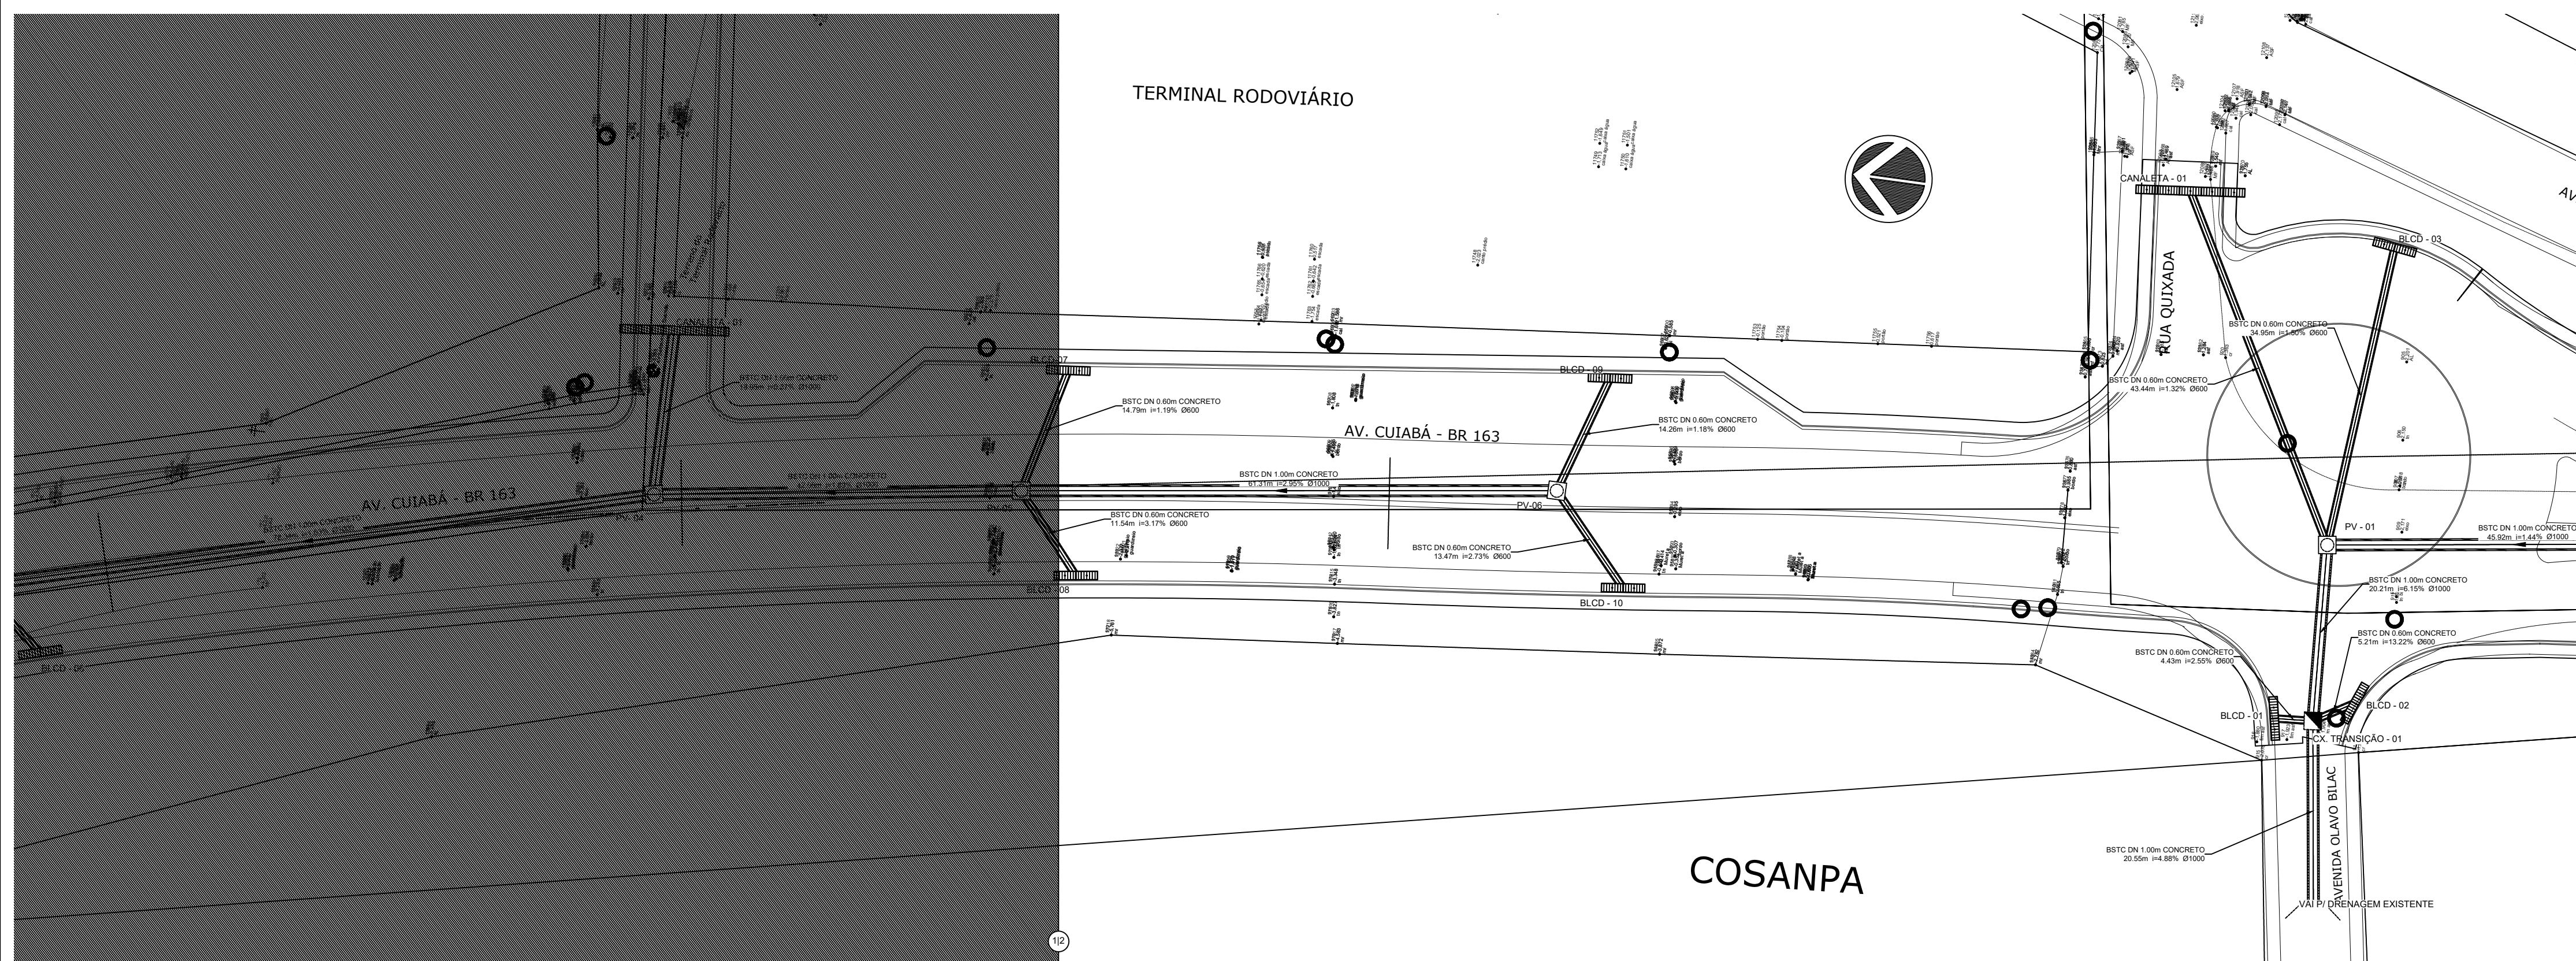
TERMINAL RODOVIÁRIO

CANALETA - 01

CANALETA - 01

AV

BLCD - 03

RUA QUIXADA

BSTC DN 0.60m CONCRETO
34.95m i=1.50% Ø600

BSTC DN 0.60m CONCRETO
43.44m i=1.32% Ø600

BSTC DN 1.00m CONCRETO
19.09m i=0.27% Ø1000

BLCD - 07

BLCD - 09

BSTC DN 0.60m CONCRETO
14.79m i=1.19% Ø600

BSTC DN 0.60m CONCRETO
14.26m i=1.18% Ø600

AV. CUIABÁ - BR 163

AV. CUIABÁ - BR 163

BSTC DN 1.00m CONCRETO
47.27m i=1.80% Ø1000

BSTC DN 1.00m CONCRETO
61.31m i=2.95% Ø1000

PV-06

PV - 01

BSTC DN 1.00m CONCRETO
45.92m i=1.44% Ø1000

BSTC DN 1.00m CONCRETO
78.34m i=0.88% Ø1000

PV-04

PV-05

BSTC DN 0.60m CONCRETO
11.54m i=3.17% Ø600

BSTC DN 0.60m CONCRETO
13.47m i=2.73% Ø600

BSTC DN 1.00m CONCRETO
20.21m i=6.15% Ø1000

BLCD - 08

BLCD - 10

BSTC DN 0.60m CONCRETO
5.21m i=13.22% Ø600

BLCD - 06

BSTC DN 0.60m CONCRETO
4.43m i=2.55% Ø600

BLCD - 01

BLCD - 02

CX. TRANSIÇÃO - 01

AVENIDA OLAVO BILAC

COSANPA

BSTC DN 1.00m CONCRETO
20.55m i=4.88% Ø1000

VAI P/ DRENAGEM EXISTENTE

1|2